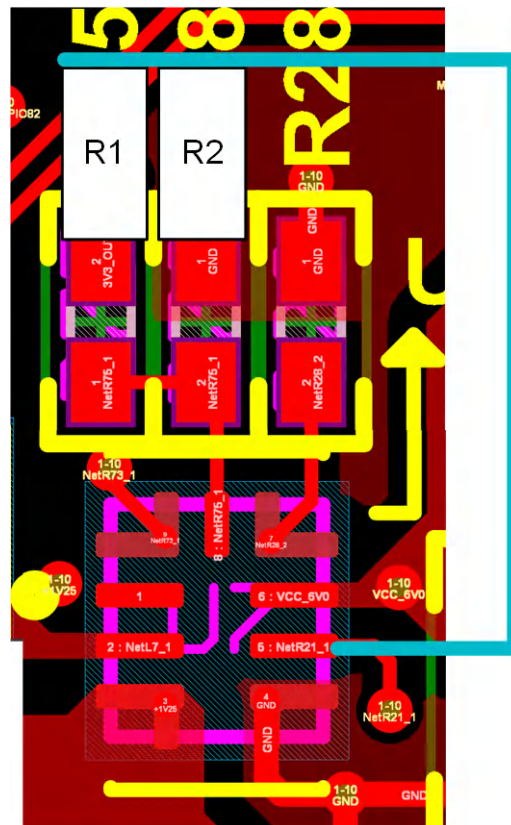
5
8
8
R28
R1
R2
PIO82
M
1-10
GND
2
3V3_OUT
1
GND
1
GND
1
NetR75_1
2
NetR75_1
2
NetR28_2
1-10
NetR73_1
9
NetR73_1
8 : NetR75_1
7
NetR28_2
1-10
+1V25
1
6 : VCC_6V0
1-10
VCC_6V0
2 : NetL7_1
5 : NetR21_1
3
+1V25
4
GND
1-10
NetR21_1
GND
1-10
GND
GND